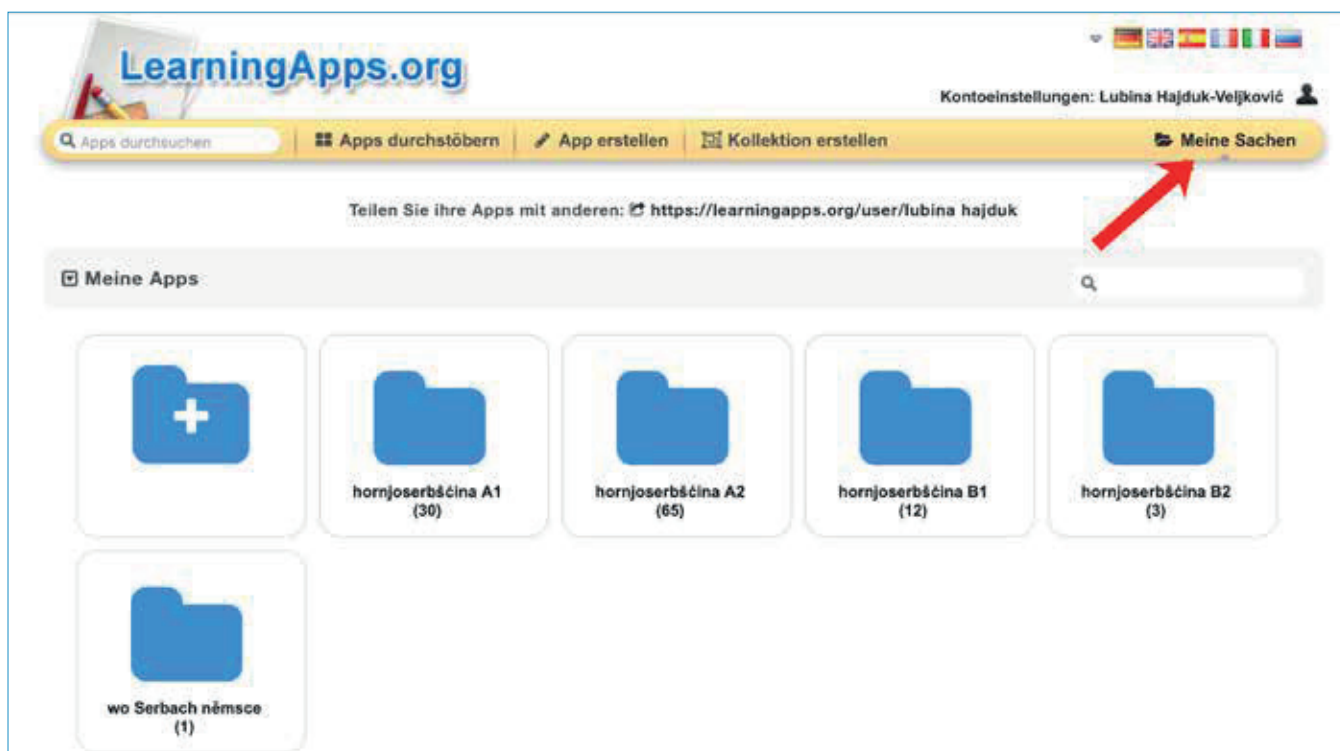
LearningApps.org

Kontoeinstellungen: Lubina Hajduk-Veljković

Apps durchsuchen | Apps durchstöbern | App erstellen | Kollektion erstellen | Meine Sachen

Teilen Sie ihre Apps mit anderen: https://learningapps.org/user/lubina hajduk

Meine Apps

hornjoserbšćina A1 (30)

hornjoserbšćina A2 (65)

hornjoserbšćina B1 (12)

hornjoserbšćina B2 (3)

wo Serbach němsce (1)